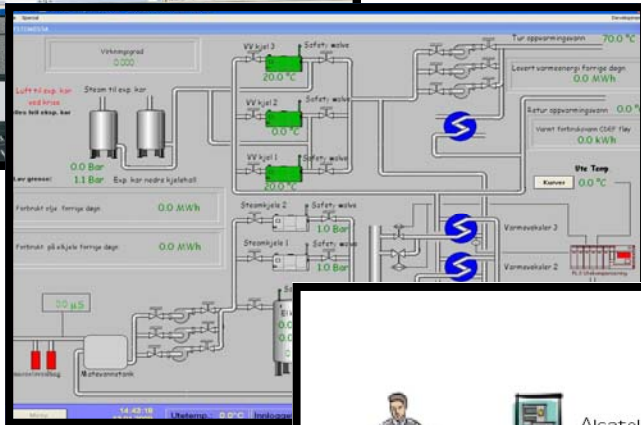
Spesial
Virkningsgrad
0.000
Luft til exp. kar ved krise
Steam til exp. kar
Fra til eksp. kar
0.0 Bar
1.1 Bar
Exp. kar nedre kjelehall
Lav grense:
VV kjel 3
20.0 °C
Safety valve
VV kjel 2
0.0 °C
Safety valve
VV kjel 1
20.0 °C
Safety valve
Tur oppvarmingsvann
70.0 °C
Levert varmeenergi forrige døgn
0.0 MWh
Retur oppvarmingsvann
0.0 °C
Varmt forbruksvann CDEF flay
0.0 kWh
Ute Temp
Kurver
0.0 °C
Forbrukt olje forrige døgn
0.0 MWh
Forbrukt på elkjele forrige døgn
0.0 MWh
Steamkjele 2
Safety valve
1.0 Bar
Steamkjele 1
Safety valve
1.0 Bar
Varmeveksler 3
Varmeveksler 2
00 µS
Matevannstank
Meny
14:43:18
Utetemp.
0.0 °C
Innlogge
Alcatel